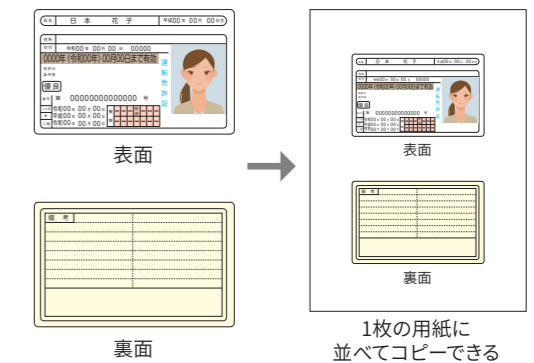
氏名 日本 花子 平成00年00月00日生

住所

交付 令和00年00月00日 00000

0000年(令和000年)00月00日まで有効

優良

番号 第 000000000000 号

運転免許証

二・小・原 平成00年00月00日
他 平成00年00月00日
二種 平成00年00月00日

表面

備考

裏面

表面

裏面

1枚の用紙に
並べてコピーできる